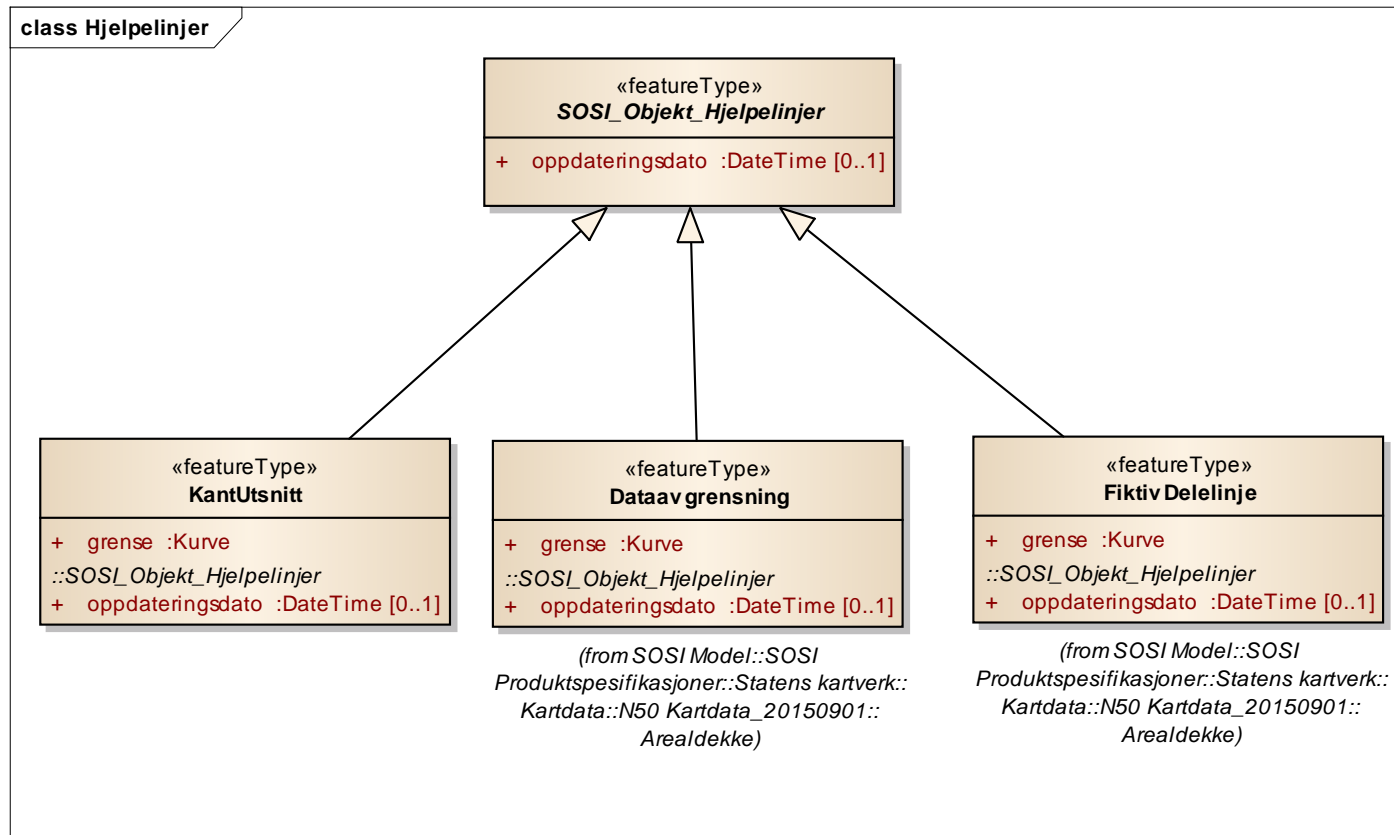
class Hjelpelinjer

«featureType»
SOSI_Objekt_Hjelpelinjer

+ oppdateringsdato :DateTime [0..1]

«featureType»
KantUtsnitt

+ grense :Kurve
::SOSI_Objekt_Hjelpelinjer
+ oppdateringsdato :DateTime [0..1]

«featureType»
Dataavgrensning

+ grense :Kurve
::SOSI_Objekt_Hjelpelinjer
+ oppdateringsdato :DateTime [0..1]

(from SOSI Model::SOSI Produktspesifikasjoner::Statens kartverk::Kartdata::N50 Kartdata_20150901::Arealdekke)

«featureType»
FiktivDelelinje

+ grense :Kurve
::SOSI_Objekt_Hjelpelinjer
+ oppdateringsdato :DateTime [0..1]

(from SOSI Model::SOSI Produktspesifikasjoner::Statens kartverk::Kartdata::N50 Kartdata_20150901::Arealdekke)